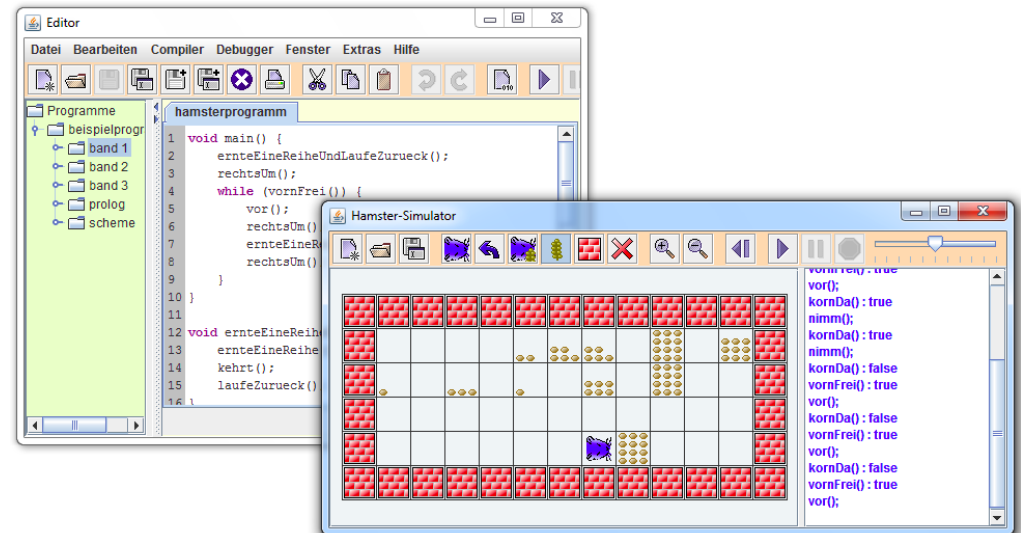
Editor

Datei Bearbeiten Compiler Debugger Fenster Extras Hilfe

Programme
beispielprogr
band 1
band 2
band 3
prolog
scheme

hamsterprogramm

1 void main() {
2 ernteEineReiheUndLaufeZurueck();
3 rechtsUm();
4 while (vornFrei()) {
5 vor();
6 rechtsUm()
7 ernteEineRe
8 rechtsUm()
9 }
10 }
11
12 void ernteEineReihe
13 ernteEineReihe
14 kehrt();
15 laufeZurueck()
16 }

Hamster-Simulator

vornFrei() : true
vor();
kornDa() : true
nimm();
kornDa() : true
nimm();
kornDa() : false
vornFrei() : true
vor();
kornDa() : false
vornFrei() : true
vor();
kornDa() : false
vornFrei() : true
vor();